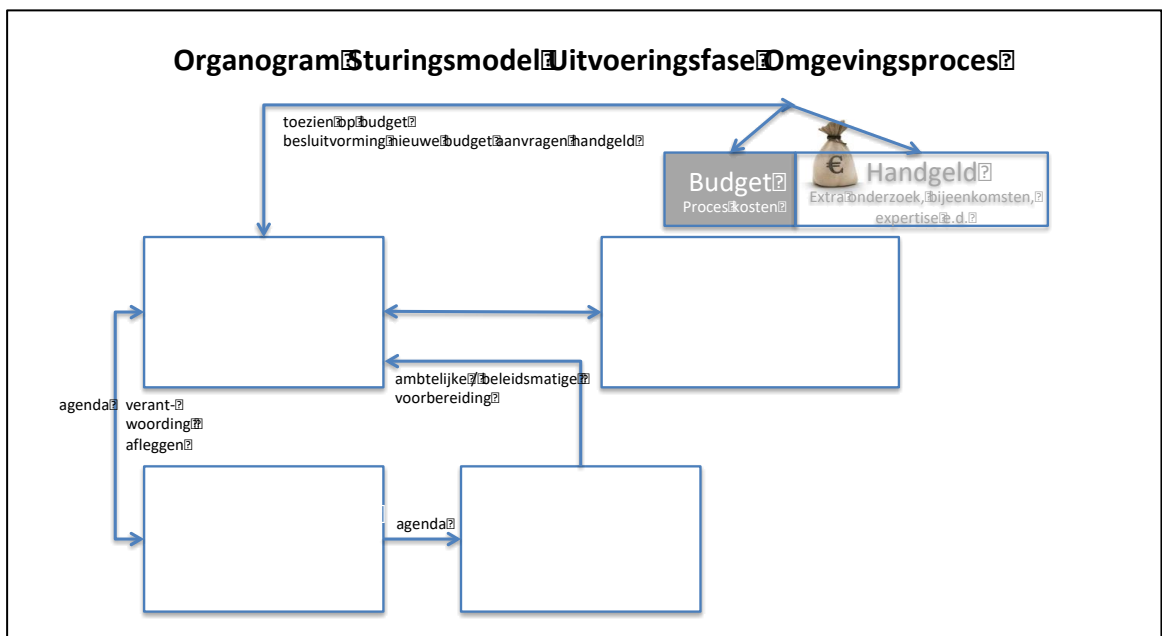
Organogram Sturingsmodel Uitvoeringsfase Omgevingsproces

toezien op budget
besluitvorming nieuwe budget aanvragen handgeld

Budget
Proces kosten

€

Handgeld
Extra onderzoek, bijeenkomsten, expertise e.d.

ambtelijke / beleidsmatige voorbereiding

agenda

verant-woording afleggen

agenda